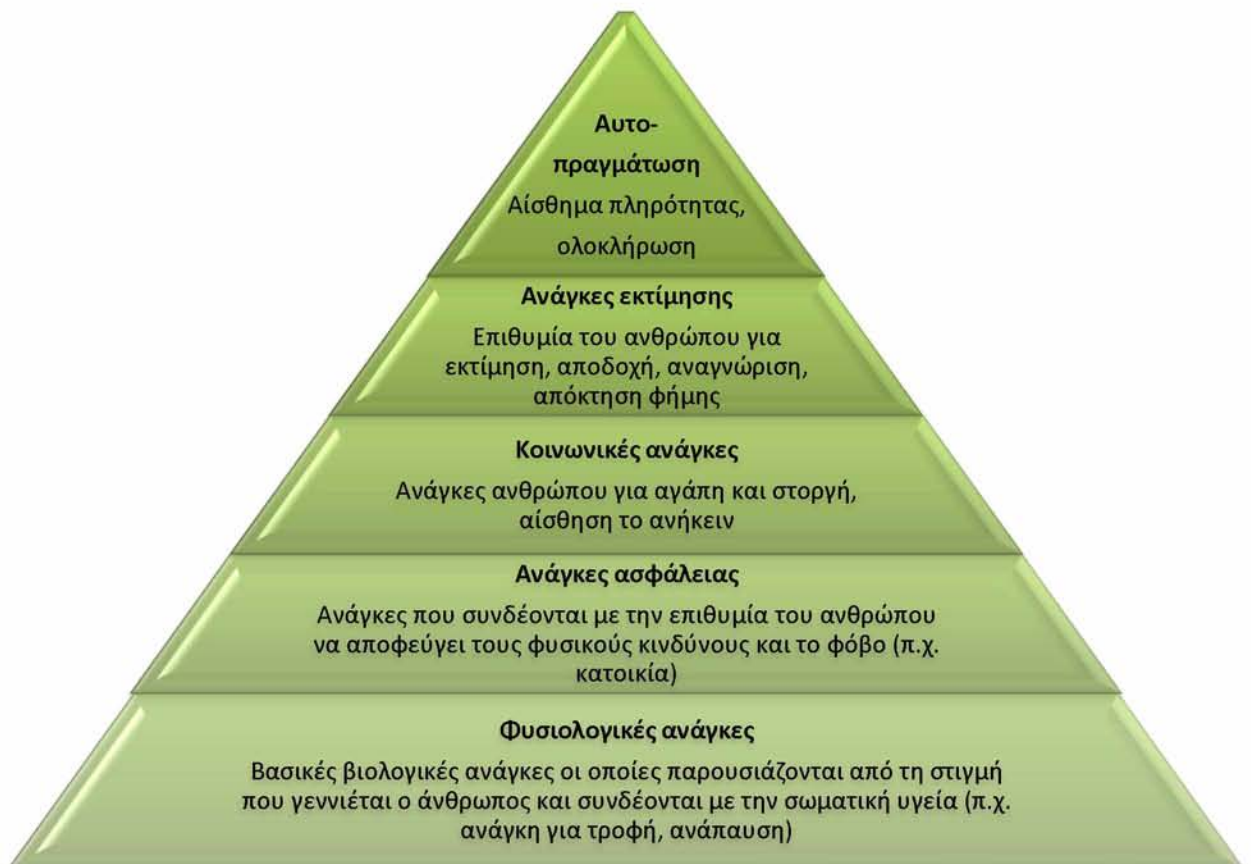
Αυτο-πραγμάτωση
Αίσθημα πληρότητας, ολοκλήρωση

Ανάγκες εκτίμησης
Επιθυμία του ανθρώπου για εκτίμηση, αποδοχή, αναγνώριση, απόκτηση φήμης

Κοινωνικές ανάγκες
Ανάγκες ανθρώπου για αγάπη και στοργή, αίσθηση το ανήκειν

Ανάγκες ασφάλειας
Ανάγκες που συνδέονται με την επιθυμία του ανθρώπου να αποφεύγει τους φυσικούς κινδύνους και το φόβο (π.χ. κατοικία)

Φυσιολογικές ανάγκες
Βασικές βιολογικές ανάγκες οι οποίες παρουσιάζονται από τη στιγμή που γεννιέται ο άνθρωπος και συνδέονται με την σωματική υγεία (π.χ. ανάγκη για τροφή, ανάπαυση)